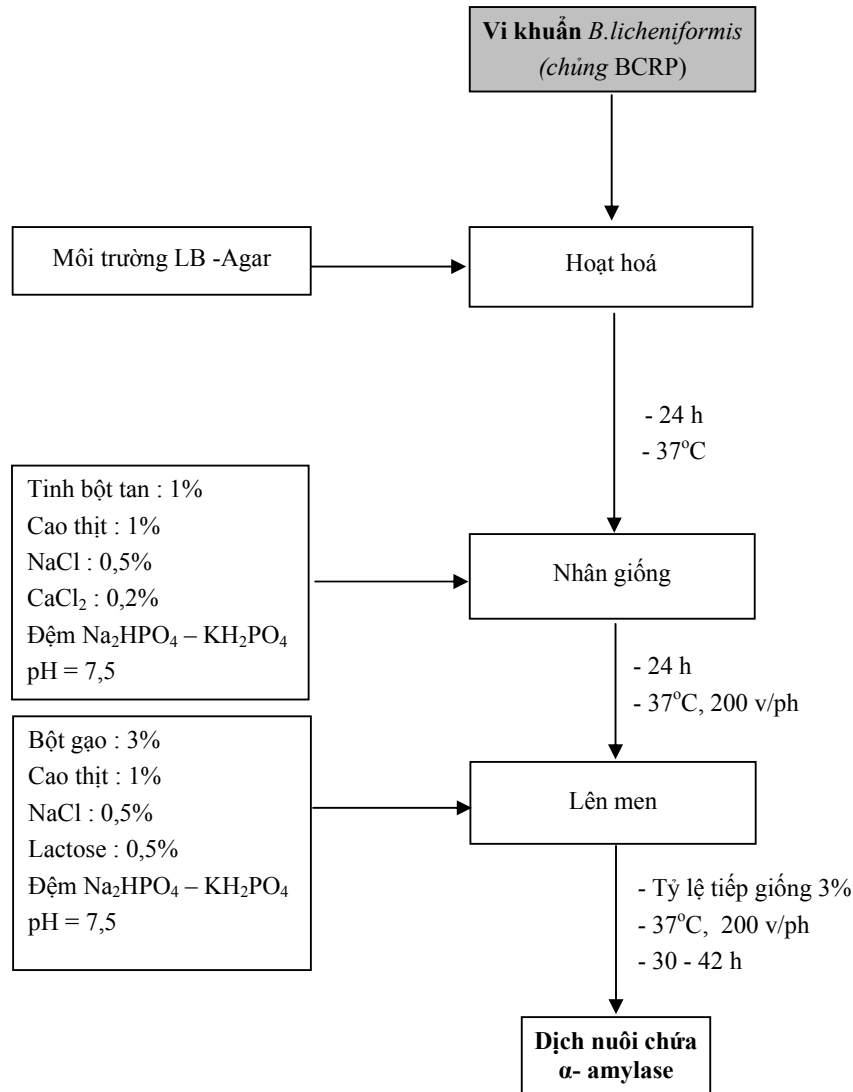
Vi khuẩn B.licheniformis (chủng BCRP)

Môi trường LB -Agar

Hoạt hoá

- 24 h
- $37^oC$

Tinh bột tan : 1%
Cao thịt : 1%
NaCl : 0,5%
$CaCl_2$ : 0,2%
Đệm $Na_2HPO_4$ – $KH_2PO_4$
pH = 7,5

Nhân giống

- 24 h
- $37^oC$, 200 v/ph

Bột gạo : 3%
Cao thịt : 1%
NaCl : 0,5%
Lactose : 0,5%
Đệm $Na_2HPO_4$ – $KH_2PO_4$
pH = 7,5

Lên men

- Tỷ lệ tiếp giống 3%
- $37^oC$, 200 v/ph
- 30 - 42 h

Dịch nuôi chứa α- amylase